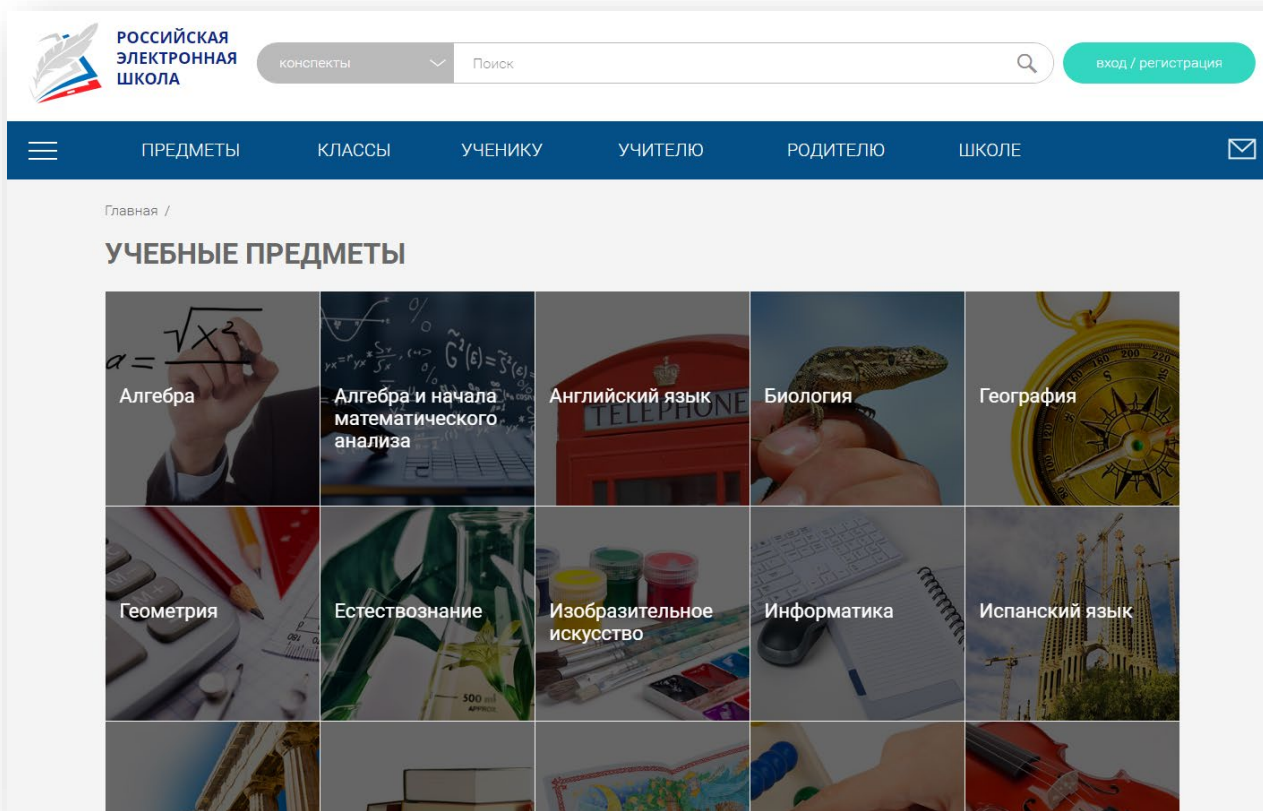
РОССИЙСКАЯ ЭЛЕКТРОННАЯ ШКОЛА

конспекты

Поиск

вход / регистрация

ПРЕДМЕТЫ КЛАССЫ УЧЕНИКУ УЧИТЕЛЮ РОДИТЕЛЮ ШКОЛЕ

Главная /

УЧЕБНЫЕ ПРЕДМЕТЫ

Алгебра

Алгебра и начала математического анализа

Английский язык

Биология

География

Геометрия

Естествознание

Изобразительное искусство

Информатика

Испанский язык